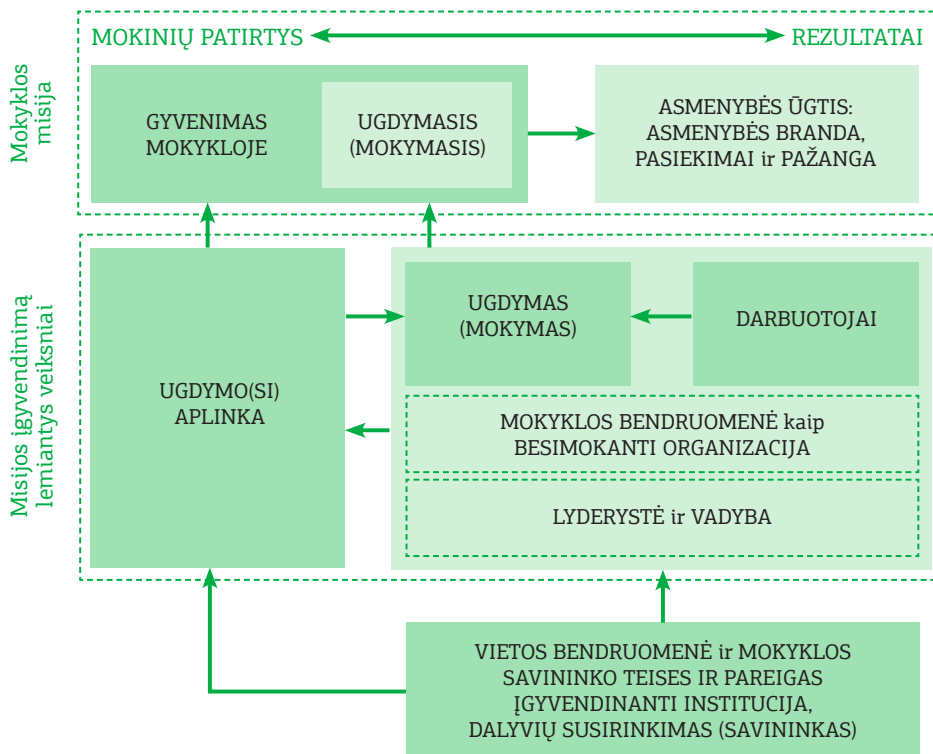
Mokyklos misija

MOKINIŲ PATIRTYS REZULTATAI

GYVENIMAS MOKYKLOJE

UGDYMASIS (MOKYMASIS)

ASMENYBĖS ŪGTIS: ASMENYBĖS BRANDA, PASIEKIMAI ir PAŽANGA

Misijos įgyvendinimą lemiantys veiksniai

UGDYMO(SI) APLINKA

UGDYMAS (MOKYMAS)

DARBUOTOJAI

MOKYKLOS BENDRUOMENĖ kaip BESIMOKANTI ORGANIZACIJA

LYDERYSTĖ ir VADYBA

VIETOS BENDRUOMENĖ ir MOKYKLOS SAVININKO TEISES IR PAREIGAS ĮGYVENDINANTI INSTITUCIJA, DALYVIŲ SUSIRINKIMAS (SAVININKAS)